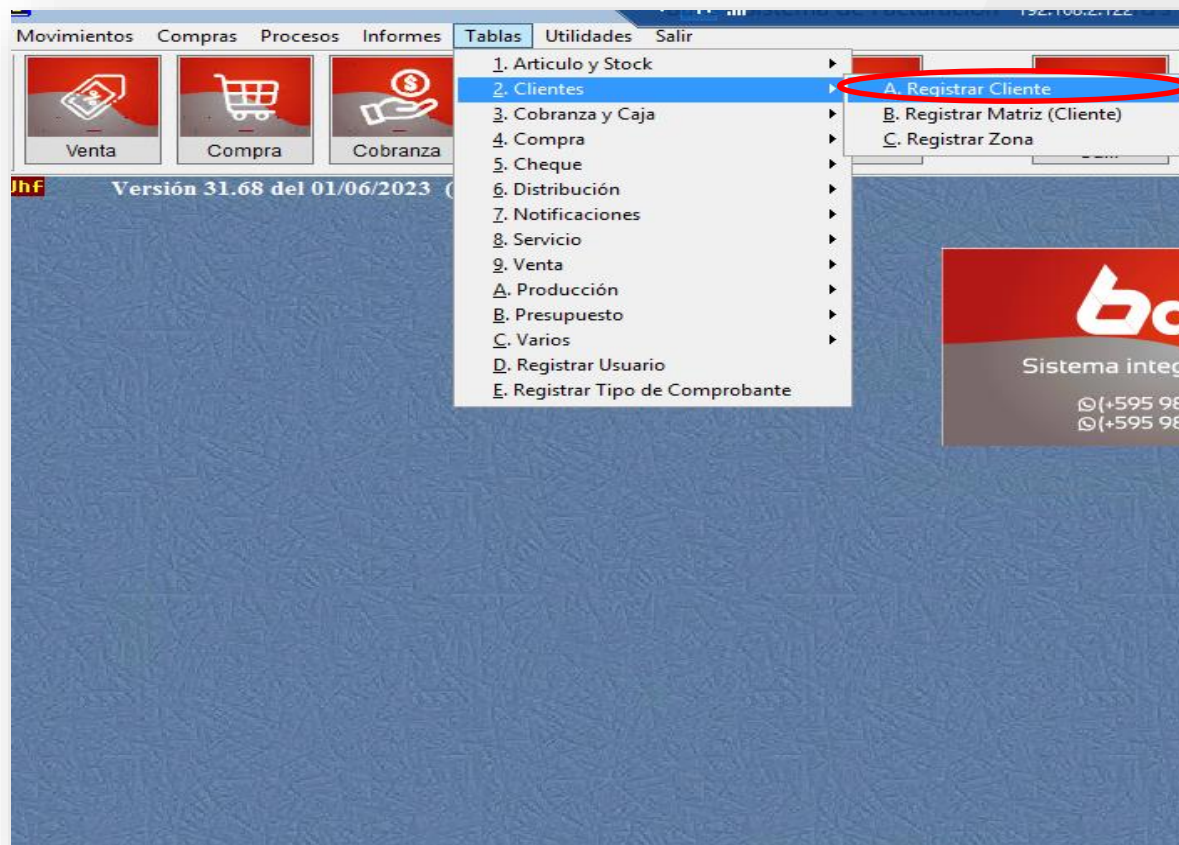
Movimientos Compras Procesos Informes Tablas Utilidades Salir

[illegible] 192.168.2.122

Venta
Compra
Cobranza

Jhf
Versión 31.68 del 01/06/2023 (

1. Articulo y Stock
2. Clientes
3. Cobranza y Caja
4. Compra
5. Cheque
6. Distribución
7. Notificaciones
8. Servicio
9. Venta
A. Producción
B. Presupuesto
C. Varios
D. Registrar Usuario
E. Registrar Tipo de Comprobante

A. Registrar Cliente
B. Registrar Matriz (Cliente)
C. Registrar Zona

Sistema integ
(+595 98
(+595 98